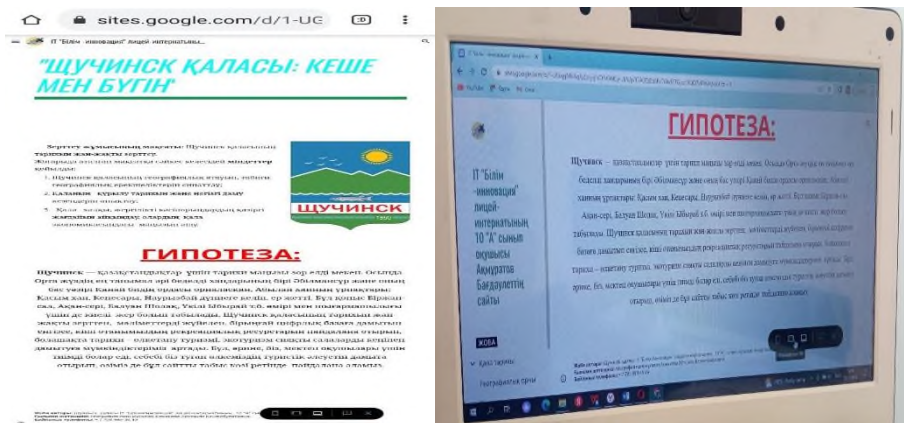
sites.google.com/d/1-UG

IT "Білім - инновация" лицей интернатының...

"ЩУЧИНСК ҚАЛАСЫ: КЕШЕ МЕН БҮГІН"

Зерттеу жұмысының мақсаты: Щучинск қаласының тарихын жан-жақты зерттеу.

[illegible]

ЩУЧИНСК

ГИПОТЕЗА:

Щучинск — қалалықтандыру үшін тарихи маңызы зор елді мекен. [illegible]

ГИПОТЕЗА:

Щучинск – қазақстандықтар үшін тарихи маңызы зор елді мекен. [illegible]

IT "Білім - инновация" лицей-интернатының 10 "А" сынып оқушысы Ақмұратов Бағдаулеттің сайты

ЖОБА

Қала тарихы

Географиялық орны